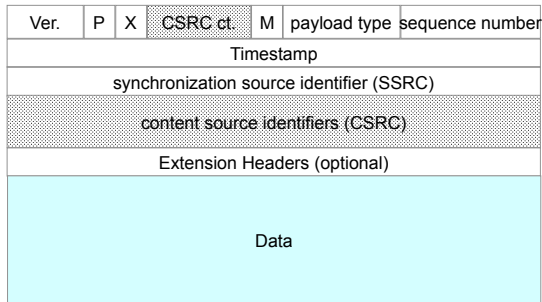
| Ver. | P | X | CSRC ct. | M | payload type | sequence number |
|---|---|---|---|---|---|---|
| Timestamp | | | | | | |
| synchronization source identifier (SSRC) | | | | | | |
| content source identifiers (CSRC) | | | | | | |
| Extension Headers (optional) | | | | | | |
| Data | | | | | | |